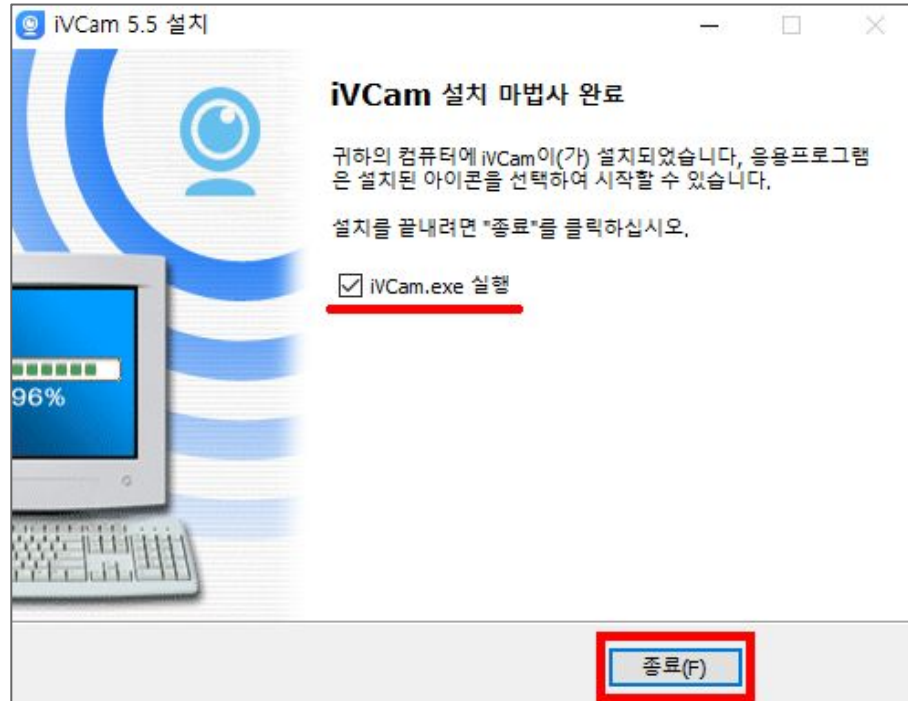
iVCam 5.5 설치

iVCam 설치 마법사 완료

귀하의 컴퓨터에 iVCam이(가) 설치되었습니다, 응용프로그램은 설치된 아이콘을 선택하여 시작할 수 있습니다.

설치를 끝내려면 "종료"를 클릭하십시오.

iVCam.exe 실행

96%

종료(F)